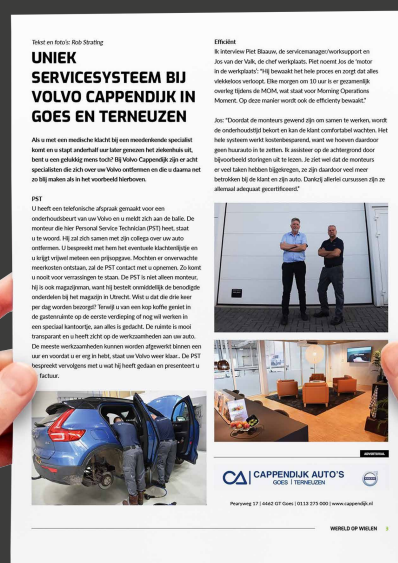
Tekst en foto's: Rob Strating

UNIEK SERVICESYSTEEM BIJ VOLVO CAPPENDIJK IN GOES EN TERNEUZEN

Als u met een medische klacht bij een meedenkende specialist komt en u stapt anderhalf uur later genezen het ziekenhuis uit, bent u een gelukkig mens toch? Bij Volvo Cappendijk zijn er acht specialisten die zich over uw Volvo ontfermen en die u daarna net zo blij maken als in het voorbeeld hierboven.

PST
U heeft een telefonische afspraak gemaakt voor een onderhoudsbeurt van uw Volvo en u meldt zich aan de balie. De monteur die hier Personal Service Technician (PST) heet, staat u te woord. Hij zal zich samen met zijn collega over uw auto ontfermen. U bespreekt met hem het eventuele klachtenlijstje en u krijgt vrijwel meteen een prijsopgave. Mochten er onverwachte meerkosten ontstaan, zal de PST contact met u opnemen. Zo komt u nooit voor verrassingen te staan. De PST is niet alleen monteur, hij is ook magazijnman, want hij besteld onmiddellijk de benodigde onderdelen bij het magazijn in Utrecht. Wist u dat die drie keer per dag worden bezorgd? Terwijl u van een kop koffie geniet in de gastenruimte op de eerste verdieping of nog wil werken in een speciaal kantoortje, aan alles is gedacht. De ruimte is mooi transparant en u heeft zicht op de werkzaamheden aan uw auto. De meeste werkzaamheden kunnen worden afgewerkt binnen een uur en voordat u er erg in hebt, staat uw Volvo weer klaar.. De PST bespreekt vervolgens met u wat hij heeft gedaan en presenteert u de factuur.

Efficiënt
Ik interview Piet Blaauw, de servicemanager/worksupport en Jos van der Valk, de chef werkplaats. Piet noemt Jos de 'motor in de werkplaats': "Hij bewaakt het hele proces en zorgt dat alles vlekkeloos verloopt. Elke morgen om 10 uur is er gezamenlijk overleg tijdens de MOM, wat staat voor Morning Operations Moment. Op deze manier wordt ook de efficienty bewaakt."

Jos: "Doordat de monteurs gewend zijn om samen te werken, wordt de onderhoudstijd bekort en kan de klant comfortabel wachten. Het hele systeem werkt kostenbesparend, want we hoeven daardoor geen huurauto in te zetten. Ik assisteer op de achtergrond door bijvoorbeeld storingen uit te lezen. Je ziet wel dat de monteurs er veel taken hebben bijgekregen, ze zijn daardoor veel meer betrokken bij de klant en zijn auto. Dankzij allerlei cursussen zijn ze allemaal adequaat gecertificeerd."

ADVERTORIAL

CA | CAPPENDIJK AUTO'S
GOES | TERNEUZEN

VOLVO

Pearyweg 17 | 4462 GT Goes | 0113 273 000 | www.cappendijk.nl

WERELD OP WIELEN 9